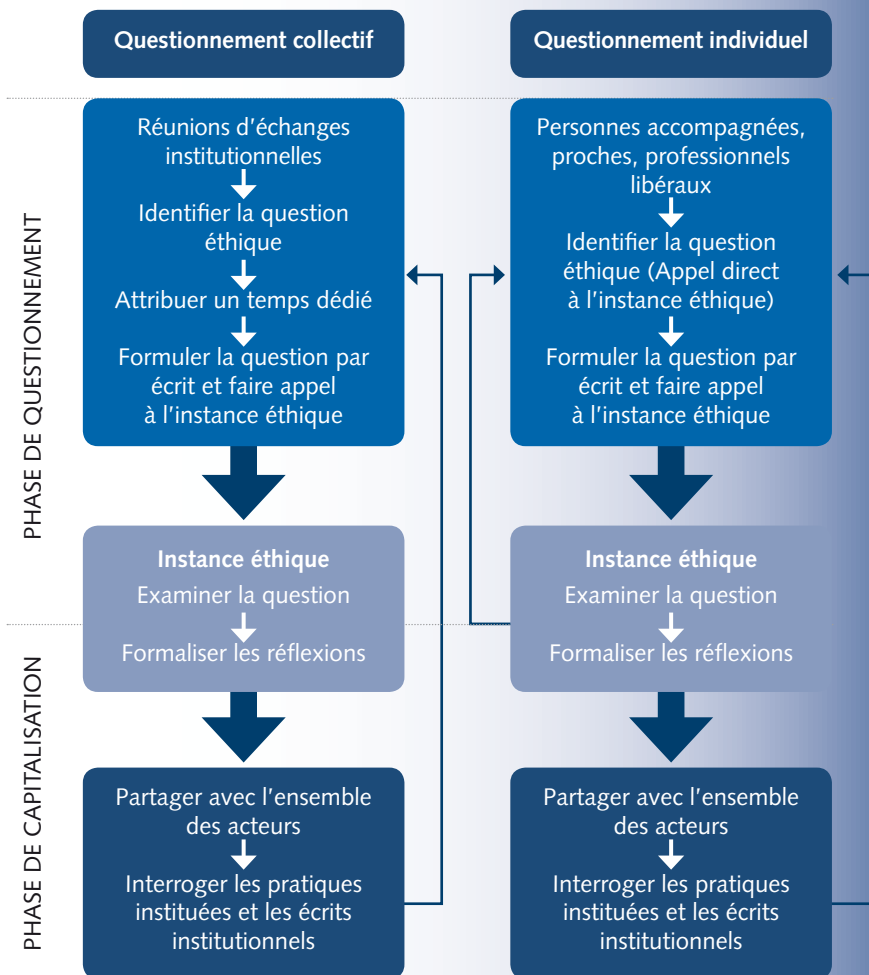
PHASE DE QUESTIONNEMENT

PHASE DE CAPITALISATION

Questionnement collectif

Réunions d'échanges institutionnelles

Identifier la question éthique

Attribuer un temps dédié

Formuler la question par écrit et faire appel à l'instance éthique

Instance éthique

Examiner la question

Formaliser les réflexions

Partager avec l'ensemble des acteurs

Interroger les pratiques instituées et les écrits institutionnels

Questionnement individuel

Personnes accompagnées, proches, professionnels libéraux

Identifier la question éthique (Appel direct à l'instance éthique)

Formuler la question par écrit et faire appel à l'instance éthique

Instance éthique

Examiner la question

Formaliser les réflexions

Partager avec l'ensemble des acteurs

Interroger les pratiques instituées et les écrits institutionnels